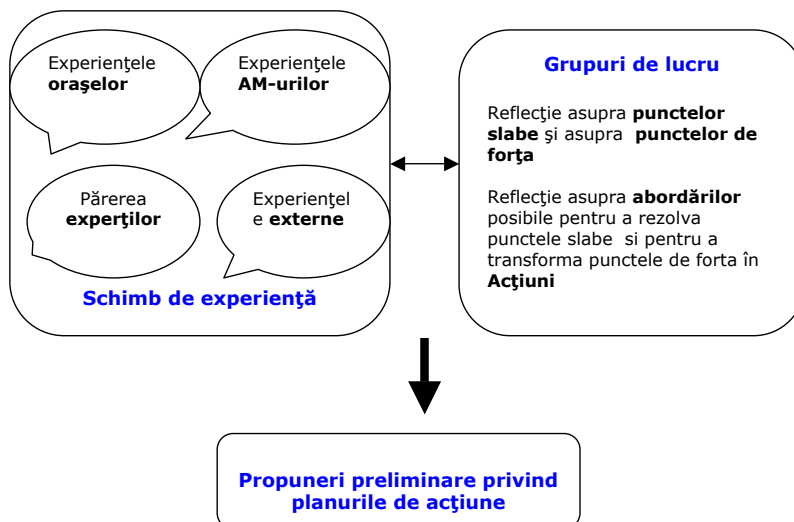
Experienţele **oraşelor**

Experienţele **AM-urilor**

Părerea **experţilor**

Experienţele **externe**

**Schimb de experienţă**

**Grupuri de lucru**

Reflecţie asupra **punctelor slabe** şi asupra **punctelor de forţa**

Reflecţie asupra **abordărilor** posibile pentru a rezolva punctele slabe si pentru a transforma punctele de forta în **Acţiuni**

**Propuneri preliminare privind planurile de acţiune**